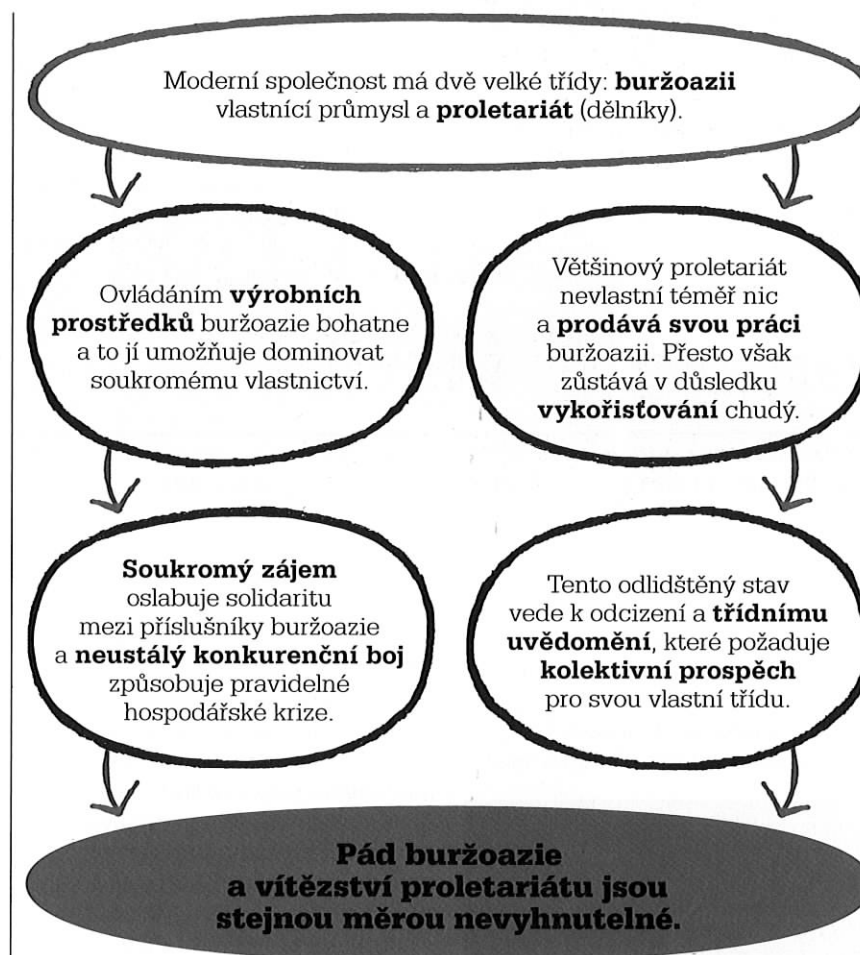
Moderní společnost má dvě velké třídy: **buržoazii** vlastnící průmysl a **proletariát** (dělníky).

Ovládáním **výrobních prostředků** buržoazie bohatne a to jí umožňuje dominovat soukromému vlastnictví.

Většinový proletariát nevlastní téměř nic a **prodává svou práci** buržoazii. Přesto však zůstává v důsledku **vykořisťování** chudý.

**Soukromý zájem** oslabuje solidaritu mezi příslušníky buržoazie a **neustálý konkurenční boj** způsobuje pravidelné hospodářské krize.

Tento odlidštěný stav vede k odcizení a **třídnímu uvědomění**, které požaduje **kolektivní prospěch** pro svou vlastní třídu.

**Pád buržoazie a vítězství proletariátu jsou stejnou měrou nevyhnutelné.**